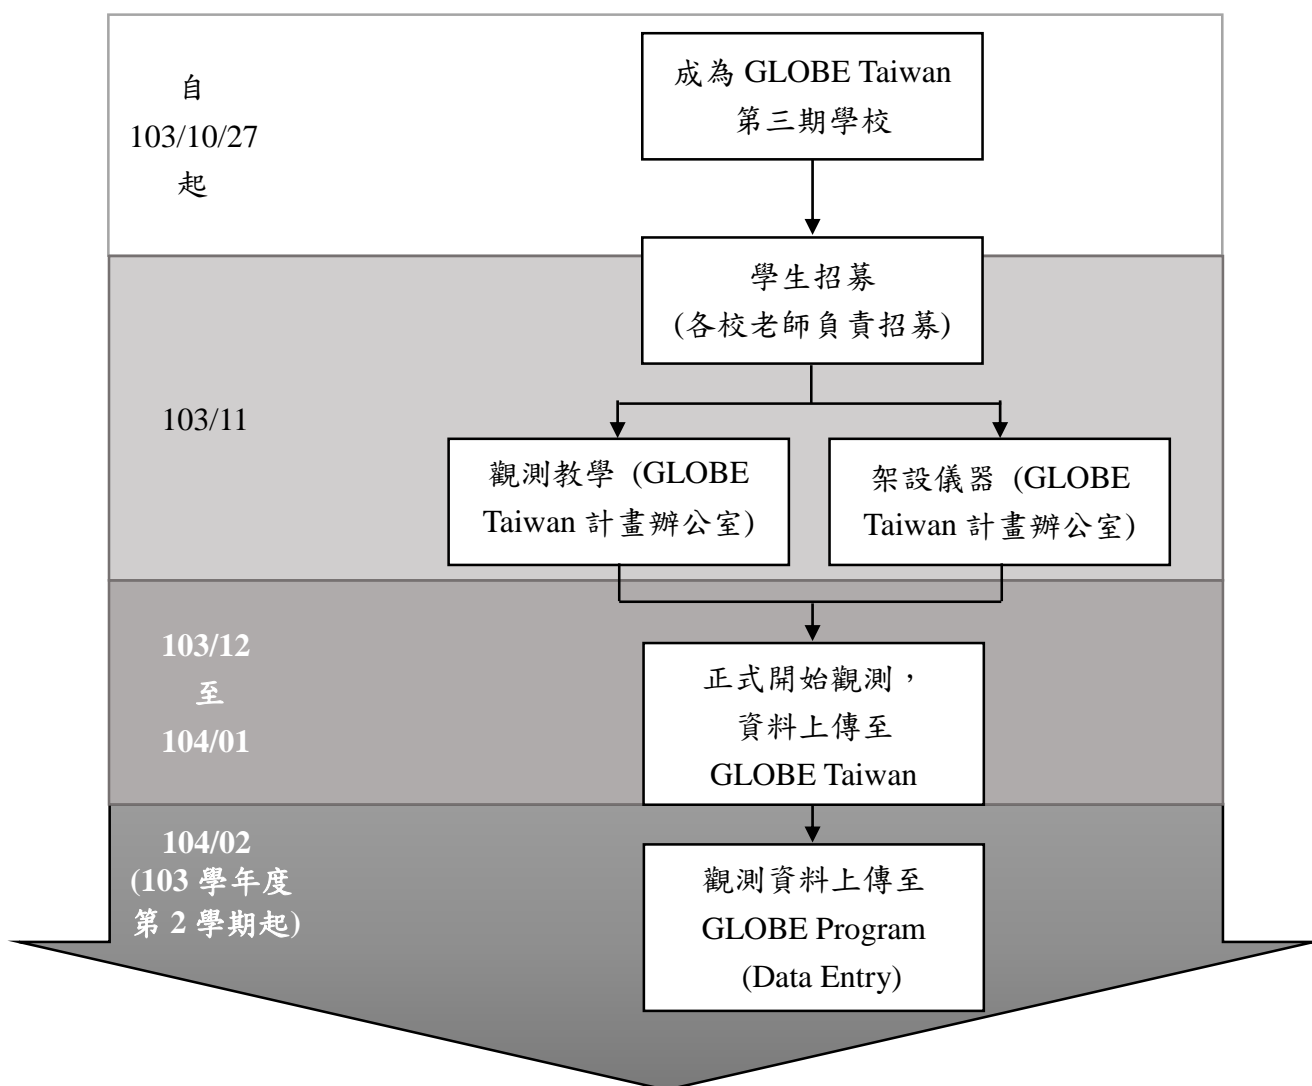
自
103/10/27
起

成為 GLOBE Taiwan 第三期學校

學生招募
(各校老師負責招募)

103/11

觀測教學 (GLOBE Taiwan 計畫辦公室)

架設儀器 (GLOBE Taiwan 計畫辦公室)

103/12
至
104/01

正式開始觀測，
資料上傳至
GLOBE Taiwan

104/02
(103 學年度
第 2 學期起)

觀測資料上傳至
GLOBE Program
(Data Entry)